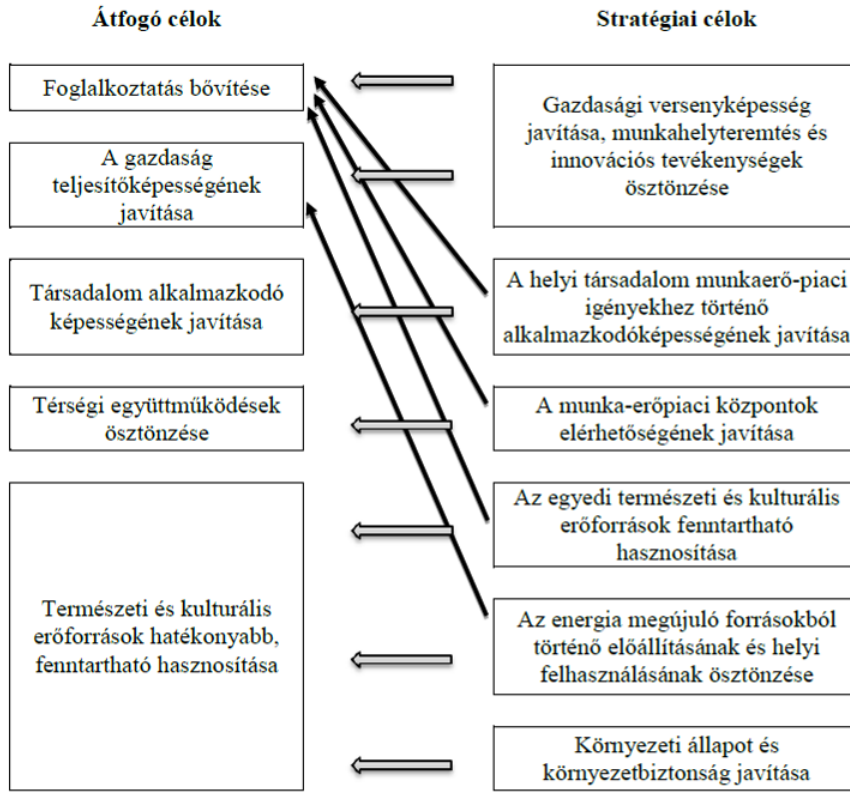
Átfogó célok

Foglalkoztatás bővítése

A gazdaság teljesítőképességének javítása

Társadalom alkalmazkodó képességének javítása

Térségi együttműködések ösztönzése

Természeti és kulturális erőforrások hatékonyabb, fenntartható hasznosítása

Stratégiai célok

Gazdasági versenyképesség javítása, munkahelyteremtés és innovációs tevékenységek ösztönzése

A helyi társadalom munkaerő-piaci igényekhez történő alkalmazkodóképességének javítása

A munka-erőpiaci központok elérhetőségének javítása

Az egyedi természeti és kulturális erőforrások fenntartható hasznosítása

Az energia megújuló forrásokból történő előállításának és helyi felhasználásának ösztönzése

Környezeti állapot és környezetbiztonság javítása